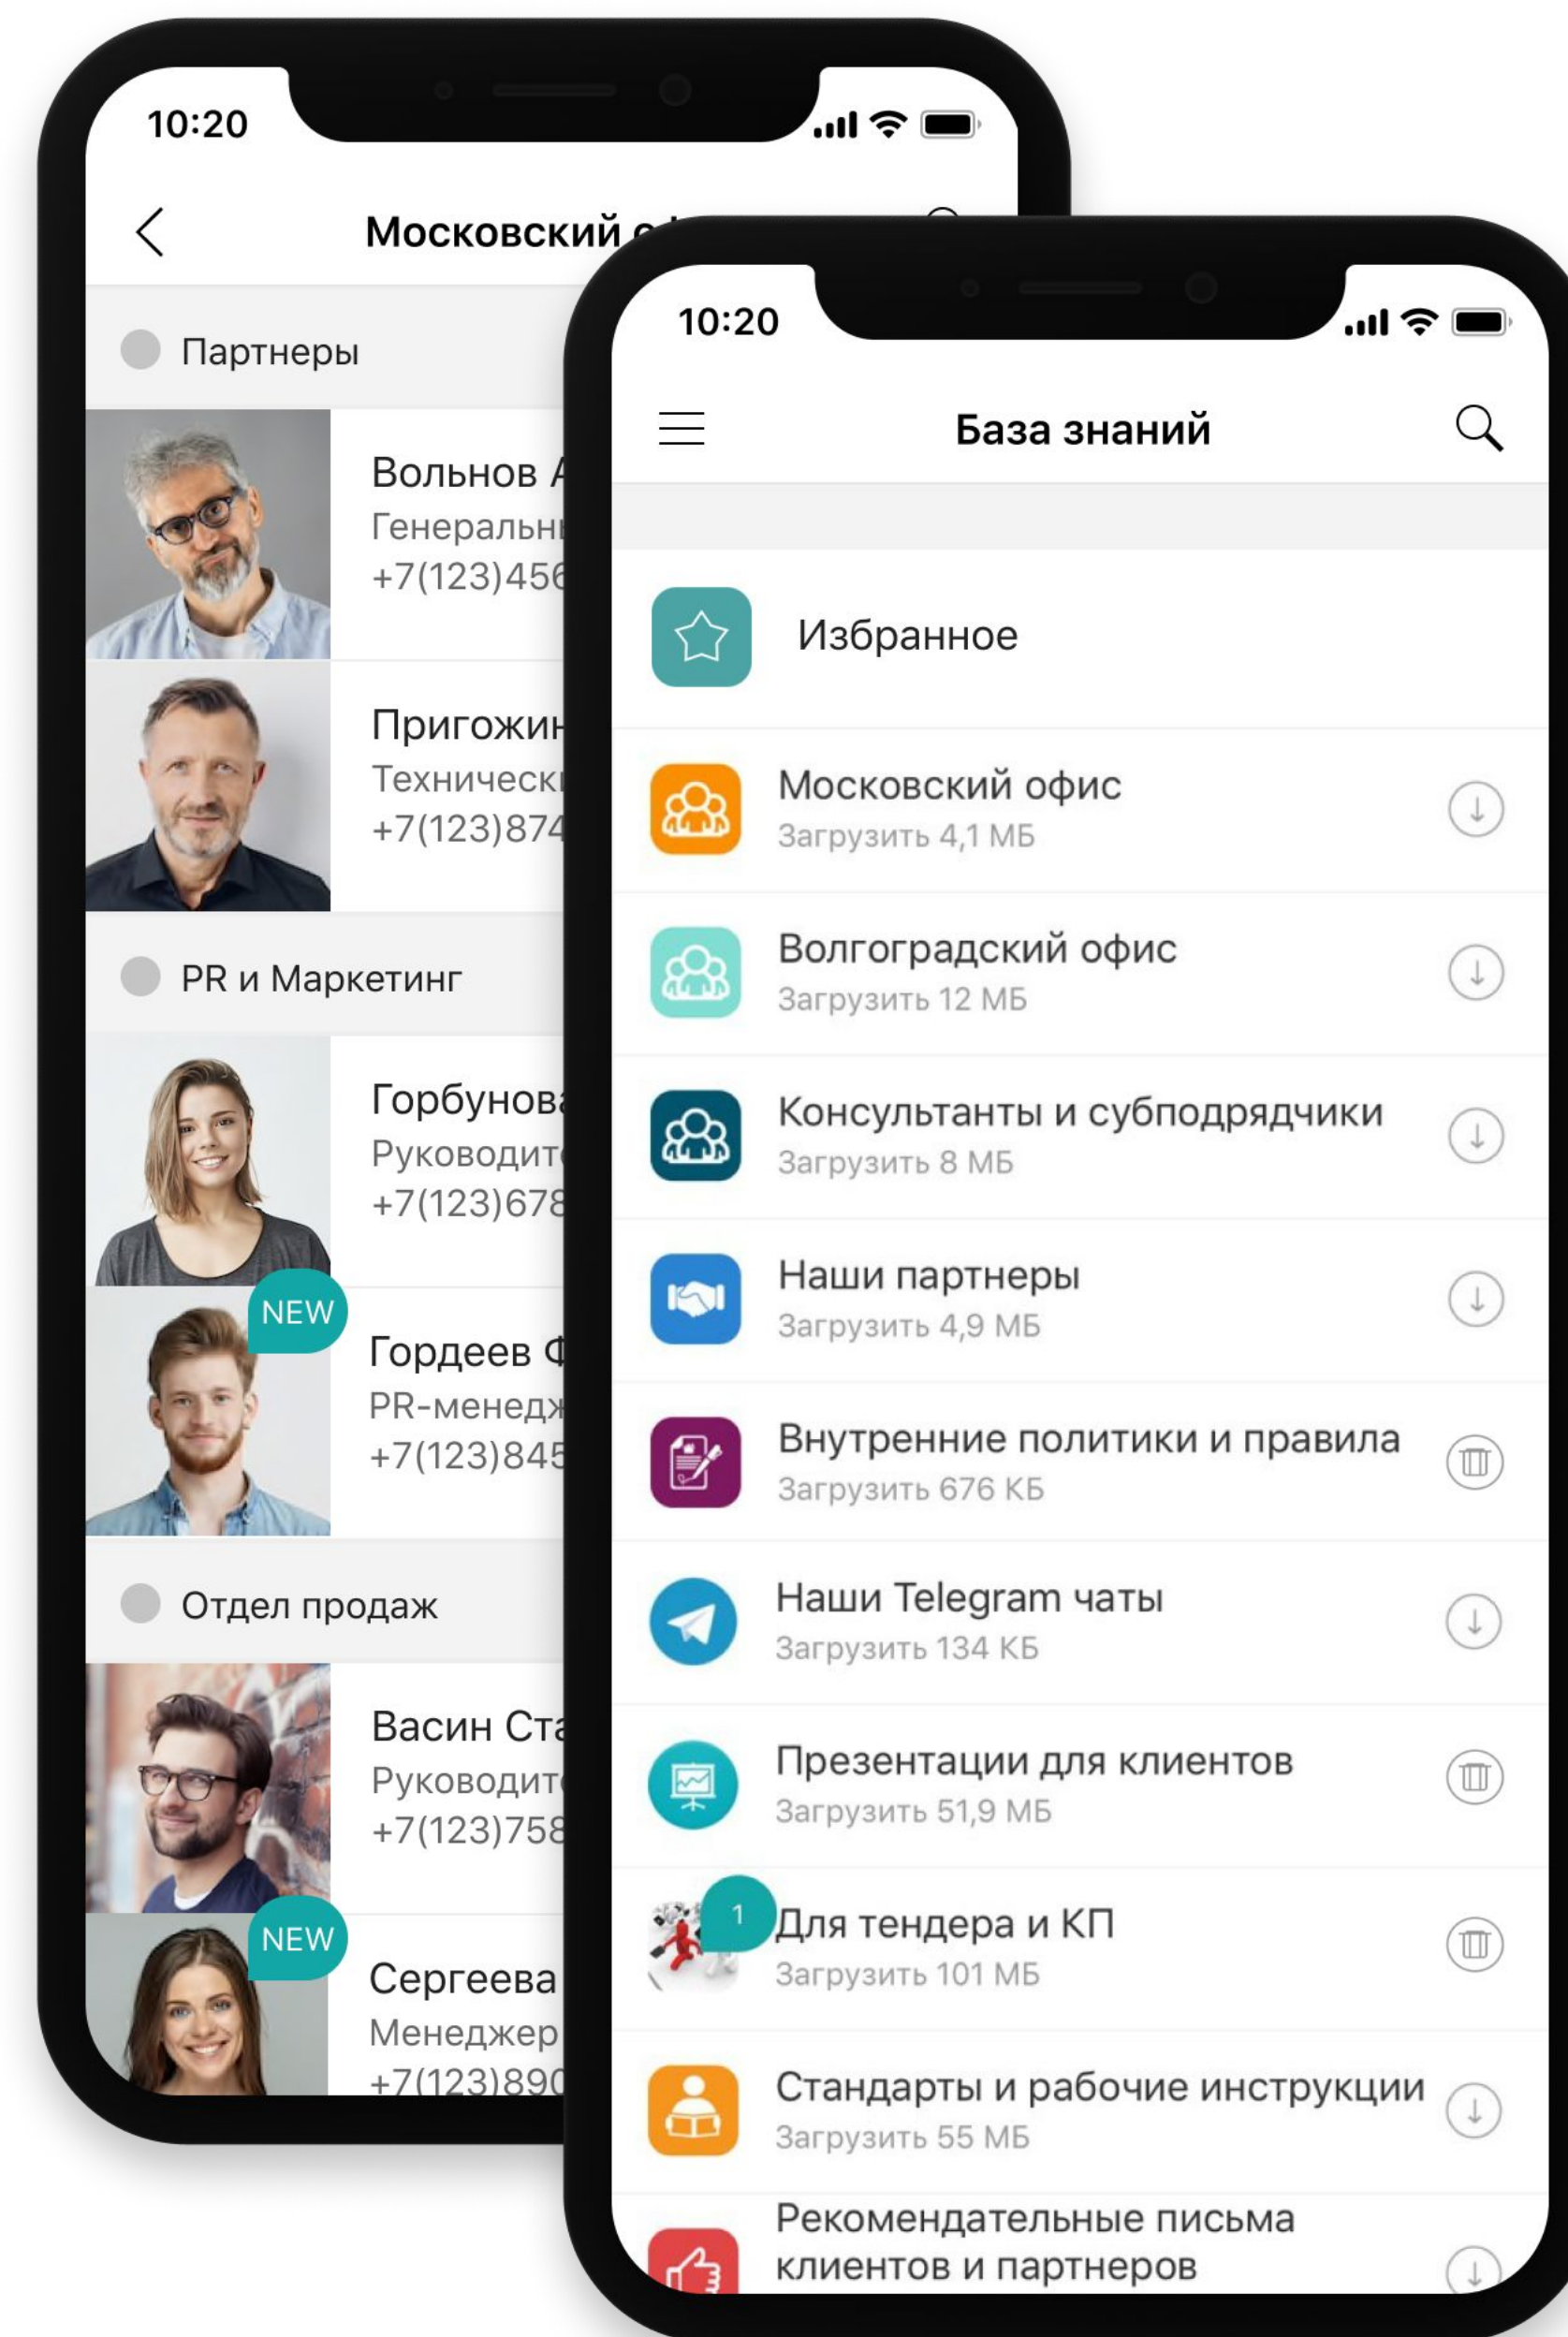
10:20

Московский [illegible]

Партнеры

Вольнов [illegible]
Генеральн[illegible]
+7(123)456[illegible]

Пригожин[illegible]
Техническ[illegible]
+7(123)874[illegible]

PR и Маркетинг

Горбунова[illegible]
Руководит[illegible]
+7(123)678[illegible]

NEW
Гордеев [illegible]
PR-менедж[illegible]
+7(123)845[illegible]

Отдел продаж

Васин Ст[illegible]
Руководит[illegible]
+7(123)758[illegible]

NEW
Сергеева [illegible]
Менеджер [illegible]
+7(123)890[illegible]

10:20

База знаний

Избранное

Московский офис
Загрузить 4,1 МБ

Волгоградский офис
Загрузить 12 МБ

Консультанты и субподрядчики
Загрузить 8 МБ

Наши партнеры
Загрузить 4,9 МБ

Внутренние политики и правила
Загрузить 676 КБ

Наши Telegram чаты
Загрузить 134 КБ

Презентации для клиентов
Загрузить 51,9 МБ

1
Для тендера и КП
Загрузить 101 МБ

Стандарты и рабочие инструкции
Загрузить 55 МБ

Рекомендательные письма клиентов и партнеров